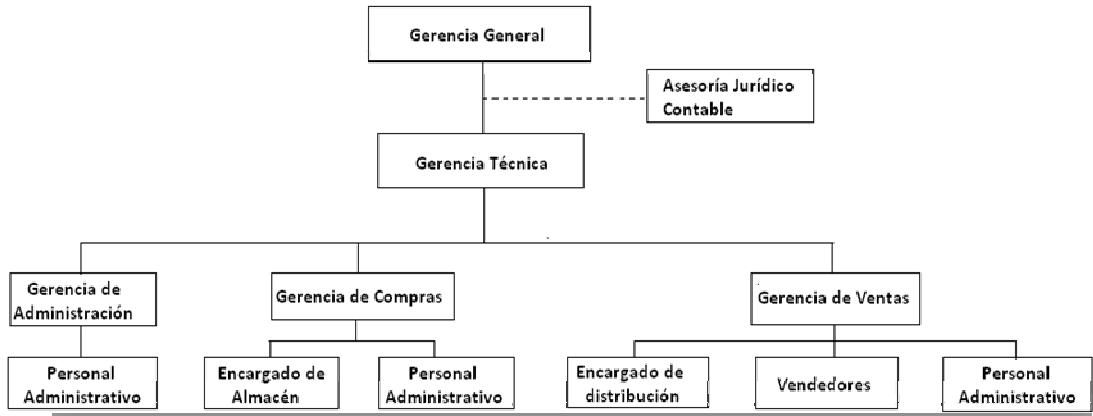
Gerencia General

Asesoría Jurídico Contable

Gerencia Técnica

Gerencia de Administración

Gerencia de Compras

Gerencia de Ventas

Personal Administrativo

Encargado de Almacén

Personal Administrativo

Encargado de distribución

Vendedores

Personal Administrativo